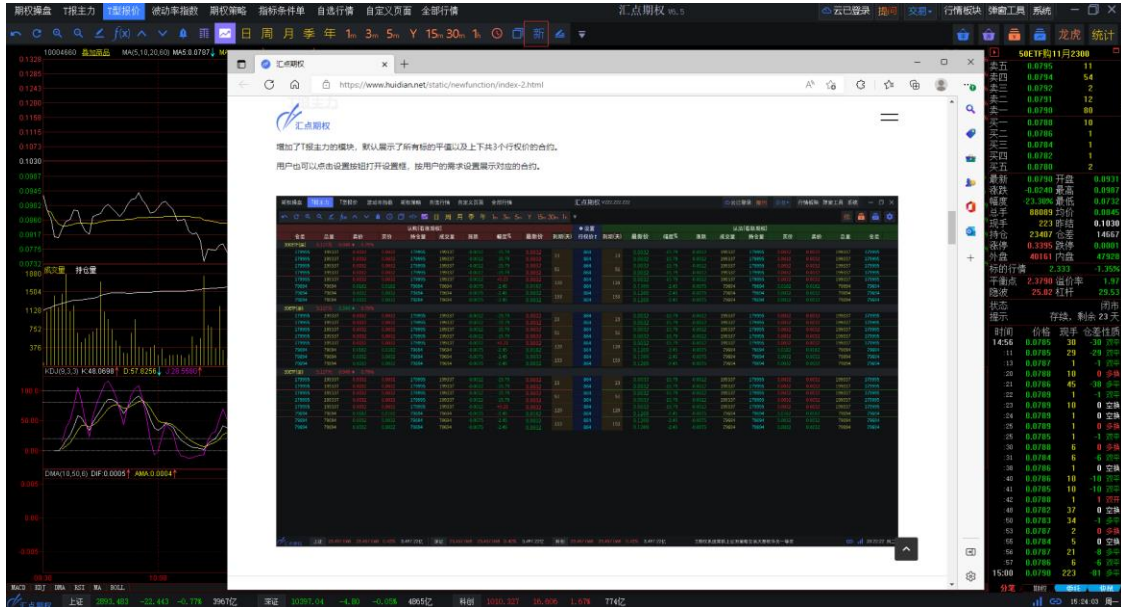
期权操盘 T型主力 T型报价 波动率指数 期权策略 指标条件单 自选行情 自定义页面 全部行情
汇点期权 V5.5
云已登录 指标 交易 行情板块 弹窗工具 系统
日 周 月 季 年 1m 3m 5m Y 15m 30m 1h 新
龙虎 统计
10004660 备加隔品 MA(5,10,20,60) MA5:0.0707
0.1326
0.1285
0.1243
0.1200
0.1158
0.1115
0.1073
0.1030
0.0987
0.0945
0.0902
0.0860
0.0817
0.0775
0.0732
成交量 持仓量
1880
1504
1128
752
376
KDJ(9,3,3) K:48.0698 D:57.8256 J:28.5580
100.0
50.00
0.000
DMA(10,50,6) DIF:0.0005 AMA:0.0004
0.000
-0.005
MACD KDJ DMA RSI MA BOLL
汇点期权
https://www.huidian.net/static/newfunction/index-2.html
汇点期权
增加了T报主力的模块，默认展示了所有标的平值以及上下共3个行权价的合约。
用户也可以点击设置按钮打开设置框，按用户的需求设置展示对应的合约。
50ETF购11月2300
卖五 0.0795 11
卖四 0.0794 54
卖三 0.0792 2
卖二 0.0791 12
卖一 0.0790 80
买一 0.0789 10
买二 0.0786 1
买三 0.0784 1
买四 0.0782 1
买五 0.0780 2
最新 0.0790 开盘 0.0931
涨跌 -0.0240 最高 0.0987
幅度 -23.30% 最低 0.0732
总手 88089 均价 0.0845
现手 223 昨结 0.1030
持仓 23407 仓差 14667
涨停 0.3395 跌停 0.0001
外盘 40161 内盘 47928
标的行情 2.333 -3.35%
平衡点 2.3790 溢价率 1.97
隐波 25.02 杠杆 29.53
状态 闭市
提示 存续，剩余 23 天
时间 价格 现手 仓差 性质
14:56 0.0785 30 -30 空平
11 0.0785 29 -29 空平
13 0.0787 1 -1 空平
20 0.0788 10 0 多换
21 0.0786 45 -30 多平
22 0.0789 1 -1 空平
23 0.0789 10 0 空换
24 0.0789 1 0 空换
25 0.0789 1 -1 空平
30 0.0788 6 0 多换
31 0.0784 6 -6 空平
38 0.0786 1 0 空换
40 0.0786 10 -10 空平
41 0.0786 10 -10 空平
42 0.0788 1 1 双开
48 0.0782 37 0 空换
50 0.0783 34 -1 多平
53 0.0787 2 0 空换
55 0.0784 5 0 空换
56 0.0787 21 -8 多平
57 0.0786 6 -6 空平
15:00 0.0790 223 -91 多平
上证 2893.483 -22.443 -0.77% 3967亿 深证 10397.04 -4.80 -0.05% 4865亿 科创 1000.327 16.806 1.67% 774亿
15:24:03 周一